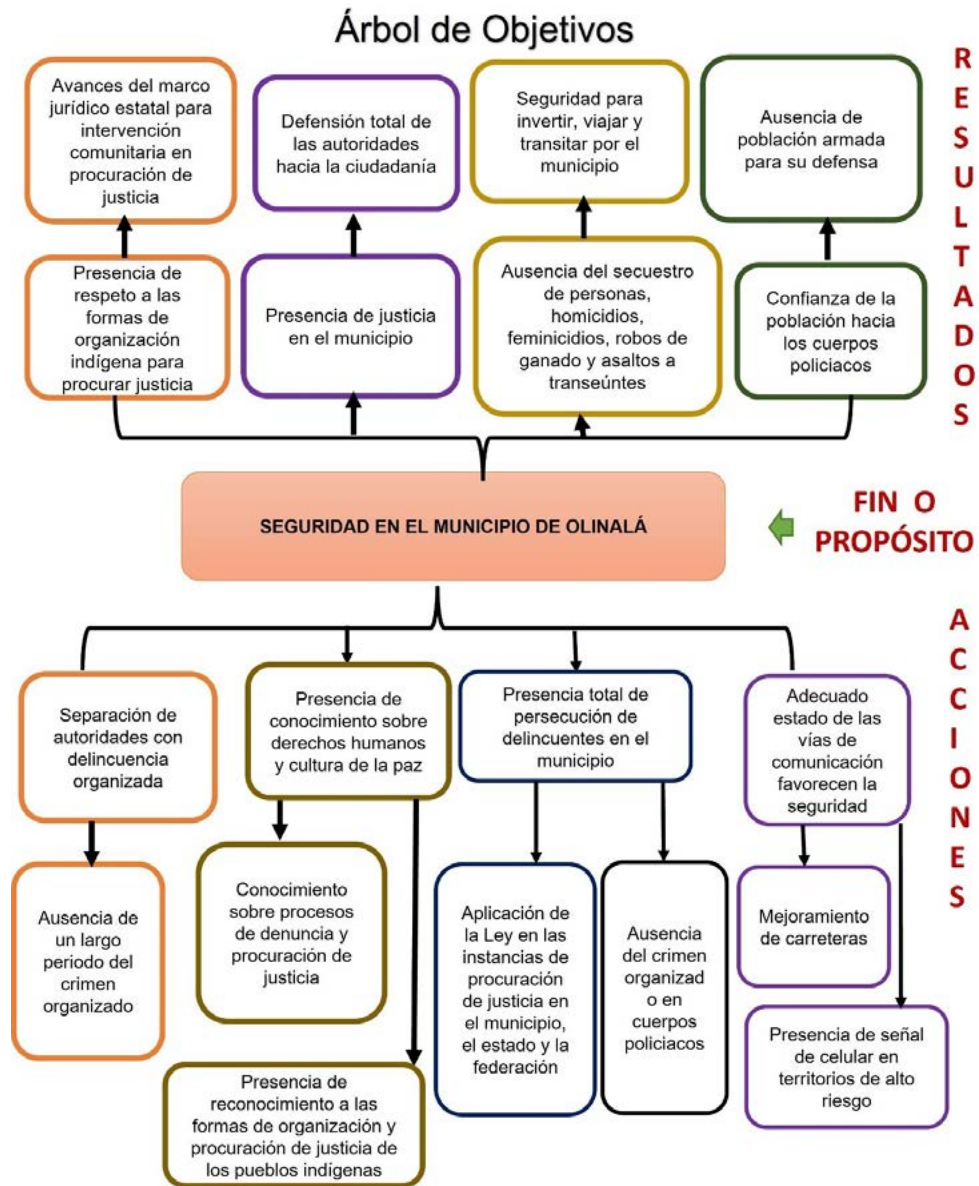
Árbol de Objetivos

Avances del marco jurídico estatal para intervención comunitaria en procuración de justicia

Defensión total de las autoridades hacia la ciudadanía

Seguridad para invertir, viajar y transitar por el municipio

Ausencia de población armada para su defensa

R E S U L T A D O S

Presencia de respeto a las formas de organización indígena para procurar justicia

Presencia de justicia en el municipio

Ausencia del secuestro de personas, homicidios, feminicidios, robos de ganado y asaltos a transeúntes

Confianza de la población hacia los cuerpos policiacos

SEGURIDAD EN EL MUNICIPIO DE OLINALÁ

FIN O PROPÓSITO

A C C I O N E S

Separación de autoridades con delincuencia organizada

Presencia de conocimiento sobre derechos humanos y cultura de la paz

Presencia total de persecución de delincuentes en el municipio

Adecuado estado de las vías de comunicación favorecen la seguridad

Ausencia de un largo periodo del crimen organizado

Conocimiento sobre procesos de denuncia y procuración de justicia

Aplicación de la Ley en las instancias de procuración de justicia en el municipio, el estado y la federación

Ausencia del crimen organizad o en cuerpos policiacos

Mejoramiento de carreteras

Presencia de señal de celular en territorios de alto riesgo

Presencia de reconocimiento a las formas de organización y procuración de justicia de los pueblos indígenas